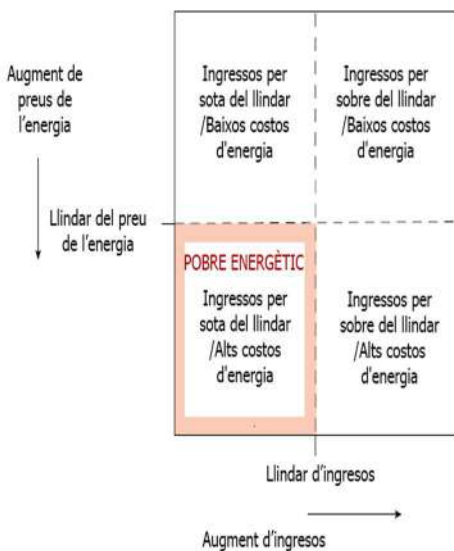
Augment de preus de l'energia

Ingressos per sota del llindar /Baixos costos d'energia

Ingressos per sobre del llindar /Baixos costos d'energia

Llindar del preu de l'energia

POBRE ENERGÈTIC

Ingressos per sota del llindar /Alts costos d'energia

Ingressos per sobre del llindar /Alts costos d'energia

Llindar d'ingresos

Augment d'ingresos